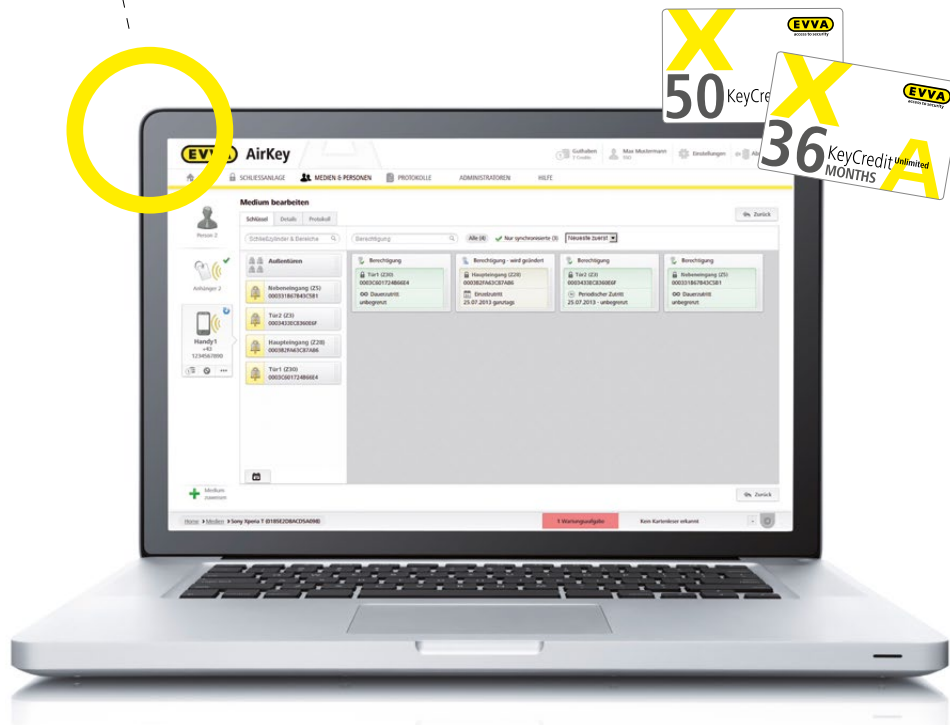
EVVA
access to security
50 KeyCred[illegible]

EVVA
access to security
36 KeyCredit Unlimited
MONTHS

EVVA AirKey

Guthaben 7 Credits
Max Mustermann
Einstellungen

SCHLIESSANLAGE
MEDIEN & PERSONEN
PROTOKOLLE
ADMINISTRATOREN
HILFE

Medium bearbeiten

Zurück

Person 2

Schlüssel
Details
Protokoll

Schließzylinder & Bereiche
Berechtigung
Alle (4)
Nur synchronisierte (3)
Neueste zuerst

Anhänger 2

Handy1
+43
1234567890

Außentüren

Nebeneingang (Z5)
000331B67843C5B1

Tür2 (Z3)
0003433EC83600EF

Haupteingang (Z28)
00038ZFA63C87A86

Tür1 (Z30)
0003C6017248E6E4

| Berechtigung | Berechtigung - wird geändert | Berechtigung | Berechtigung |
|---|---|---|---|
| Tür1 (Z30) 0003C6017248E6E4 | Haupteingang (Z28) 00038ZFA63C87A86 | Tür2 (Z3) 0003433EC83600EF | Nebeneingang (Z5) 000331B67843C5B1 |
| Dauerzutritt unbegrenzt | Einmalzutritt 25.07.2013 ganztags | Periodischer Zutritt 25.07.2013 - unbegrenzt | Dauerzutritt unbegrenzt |

Medium zuweisen

Zurück

Home > Medien > Sony Xperia T (D1B5E2DBACD5A09B)

1 Wartungsaufgabe

Kein Kartenleser erkannt